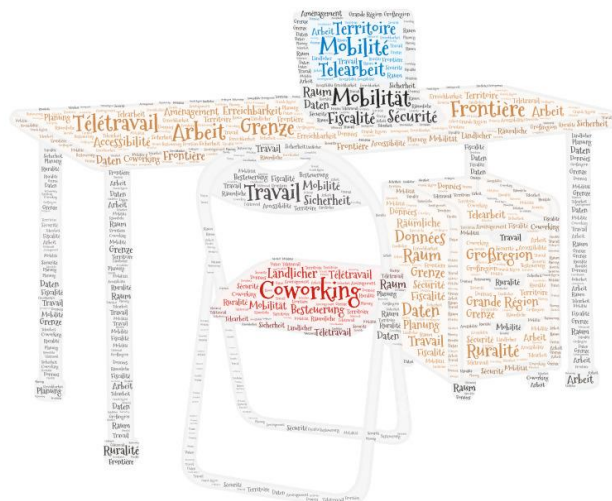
Aménagement
Territoire
Mobilité
Telearbeit
Raum
Mobilität
Télétravail
Arbeit
Grenze
Frontière
Sécurité
Fiscalité
Arbeit
Accessibilité
Daten
Coworking
Frontière
Travail
Mobilität
Sicherheit
Données
Räumliche
Raum
Grenze
Fiscalité
Großregion
Ländlicher
Télétravail
Coworking
Mobilität
Besteuerung
Ruralité
Daten
Planung
Grande Région
Travail
Ruralité
Arbeit
Raum
Sécurité
Mobilité
Arbeit
Ruralité
Frontière
Daten
Grenze
Planung
Erreichbarkeit